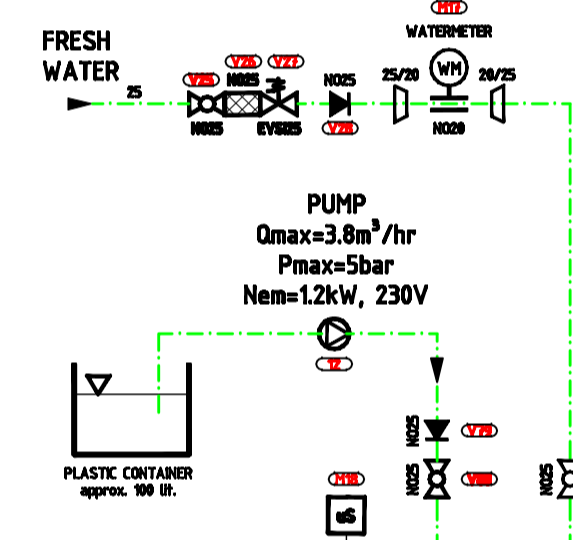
FRESH WATER

25

V25

V26

V27

NO25

NO25

EVS025

NO25

V28

M17

WATERMETER

WM

25/20

20/25

NO20

PUMP
Qmax=3.8m$^3$/hr
Pmax=5bar
Nem=1.2kW, 230V

T2

PLASTIC CONTAINER
approx. 100 lit.

NO25

V29

NO25

V30

NO25

M18

eS